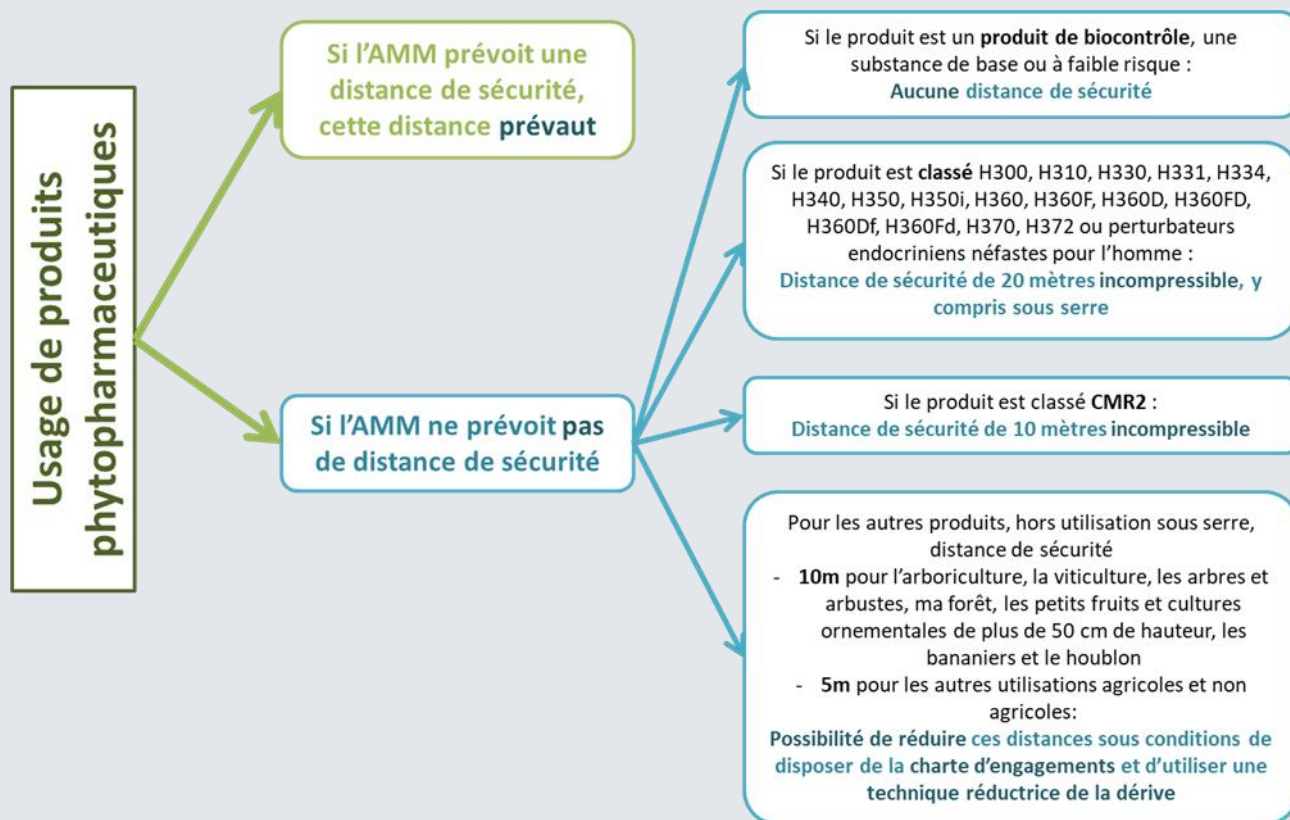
Usage de produits phytopharmaceutiques

Si l'AMM prévoit une distance de sécurité, cette distance prévaut

Si l'AMM ne prévoit pas de distance de sécurité

Si le produit est un produit de biocontrôle, une substance de base ou à faible risque :
Aucune distance de sécurité

Si le produit est classé H300, H310, H330, H331, H334, H340, H350, H350i, H360, H360F, H360D, H360FD, H360Df, H360Fd, H370, H372 ou perturbateurs endocriniens néfastes pour l'homme :
Distance de sécurité de 20 mètres incompressible, y compris sous serre

Si le produit est classé CMR2 :
Distance de sécurité de 10 mètres incompressible

Pour les autres produits, hors utilisation sous serre, distance de sécurité
- 10m pour l'arboriculture, la viticulture, les arbres et arbustes, ma forêt, les petits fruits et cultures ornementales de plus de 50 cm de hauteur, les bananiers et le houblon
- 5m pour les autres utilisations agricoles et non agricoles:
Possibilité de réduire ces distances sous conditions de disposer de la charte d'engagements et d'utiliser une technique réductrice de la dérive